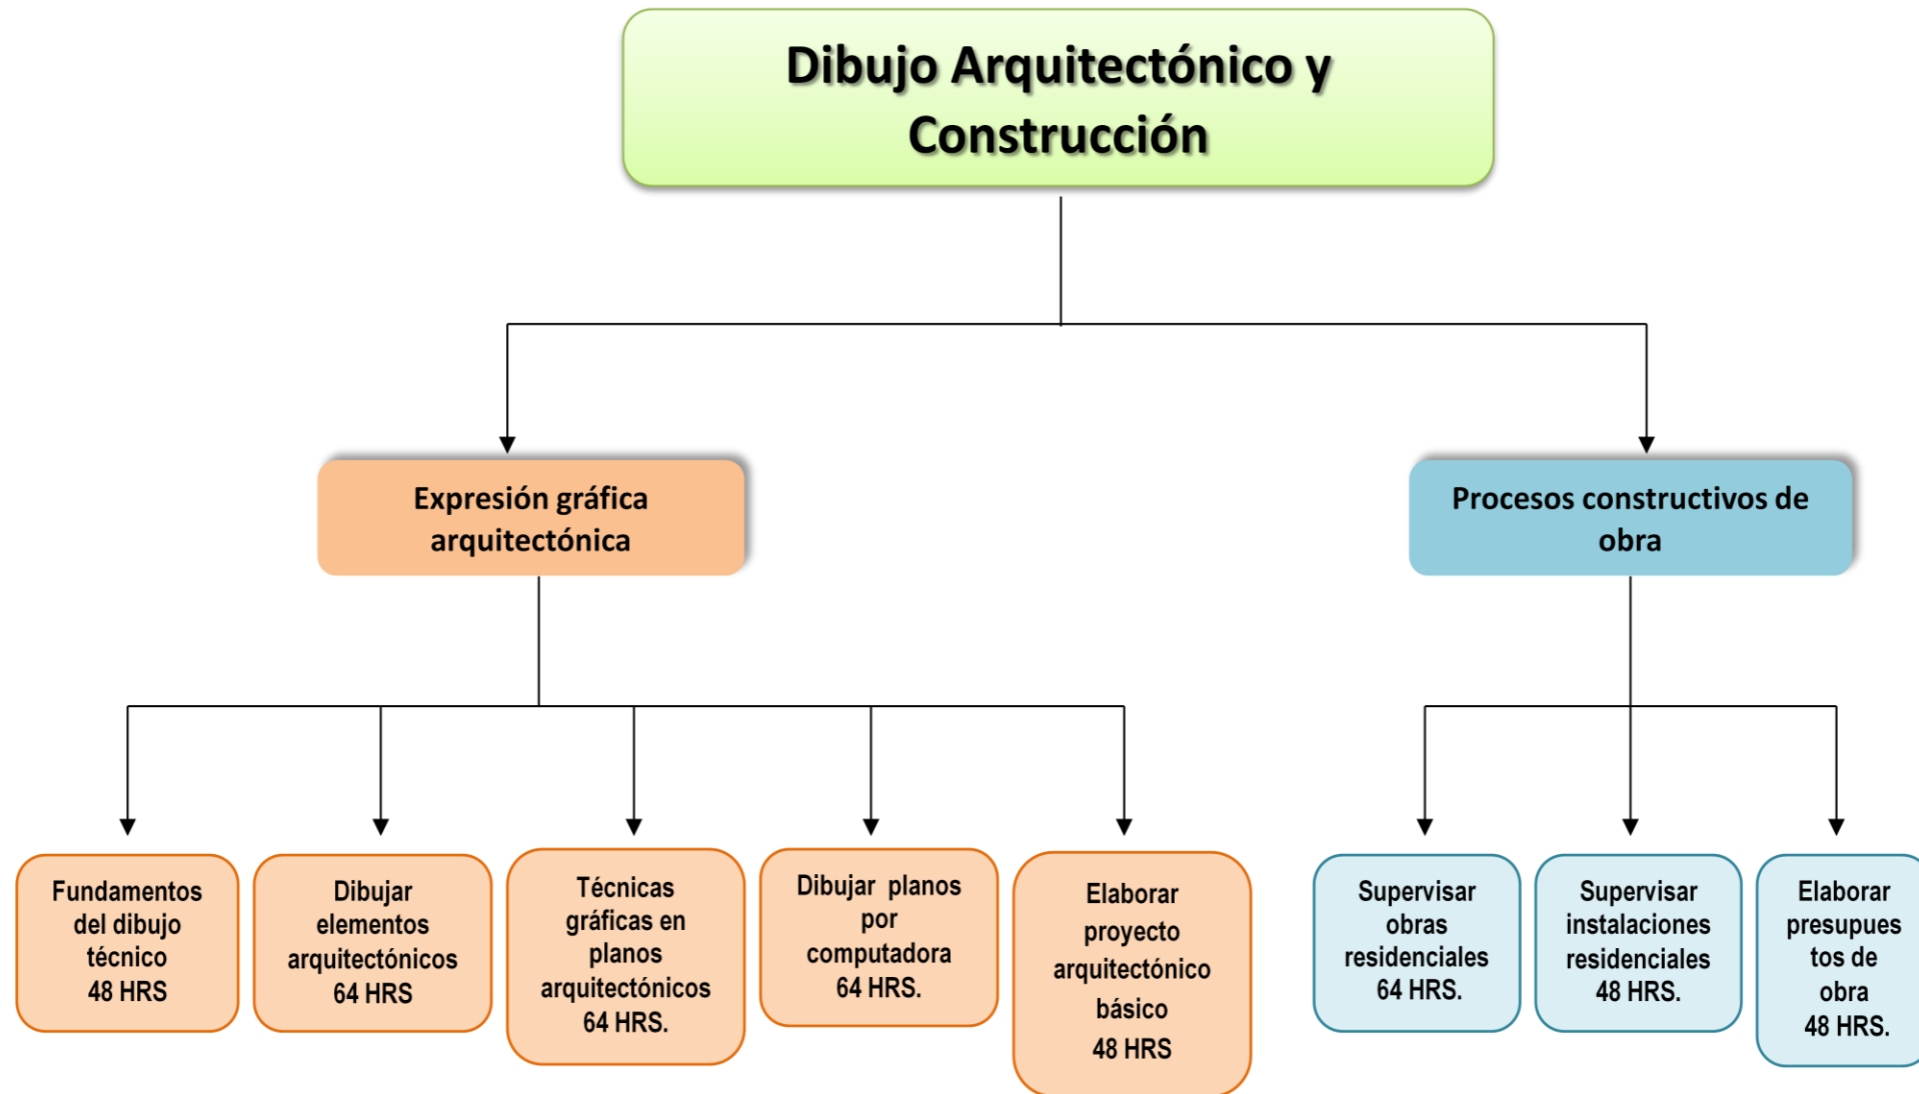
Dibujo Arquitectónico y Construcción

Expresión gráfica arquitectónica

Procesos constructivos de obra

Fundamentos del dibujo técnico 48 HRS

Dibujar elementos arquitectónicos 64 HRS

Técnicas gráficas en planos arquitectónicos 64 HRS.

Dibujar planos por computadora 64 HRS.

Elaborar proyecto arquitectónico básico 48 HRS

Supervisar obras residenciales 64 HRS.

Supervisar instalaciones residenciales 48 HRS.

Elaborar presupuestos de obra 48 HRS.